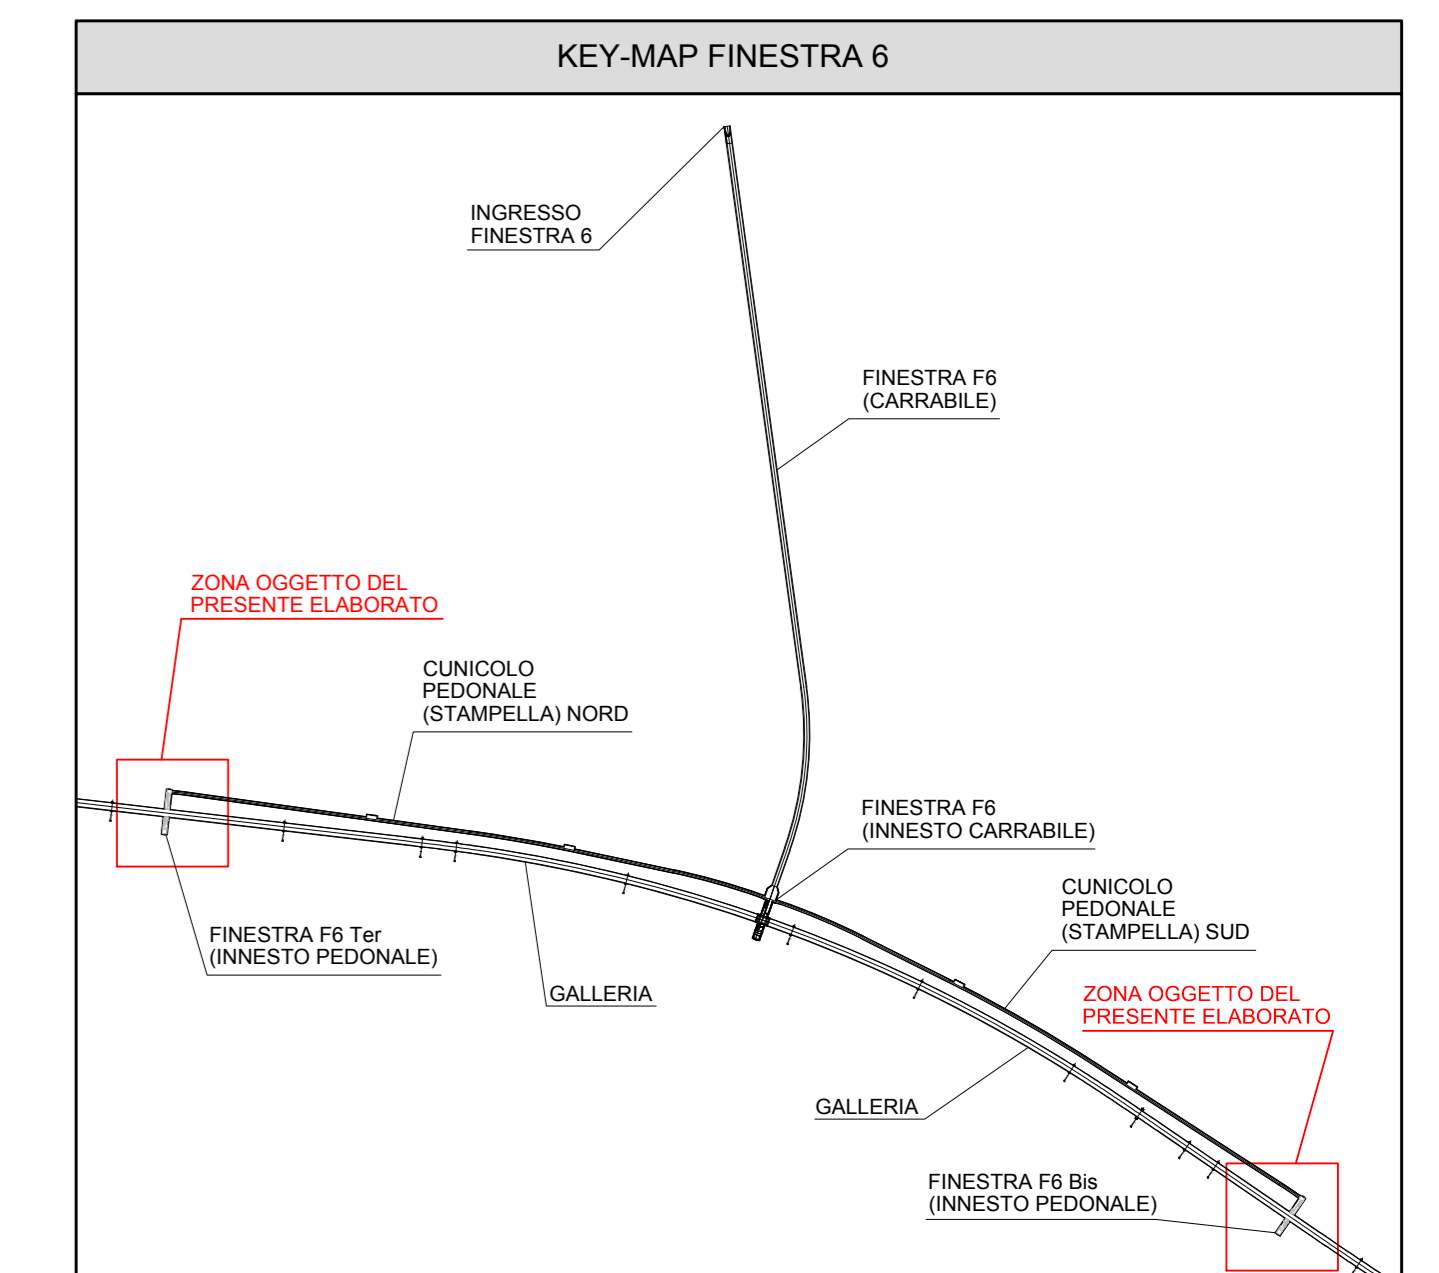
KEY-MAP FINESTRA 6

INGRESSO
FINESTRA 6

FINESTRA F6
(CARRABILE)

ZONA OGGETTO DEL
PRESENTE ELABORATO

CUNICOLO
PEDONALE
(STAMPELLA) NORD

FINESTRA F6
(INNESTO CARRABILE)

CUNICOLO
PEDONALE
(STAMPELLA) SUD

FINESTRA F6 Ter
(INNESTO PEDONALE)

GALLERIA

ZONA OGGETTO DEL
PRESENTE ELABORATO

GALLERIA

FINESTRA F6 Bis
(INNESTO PEDONALE)